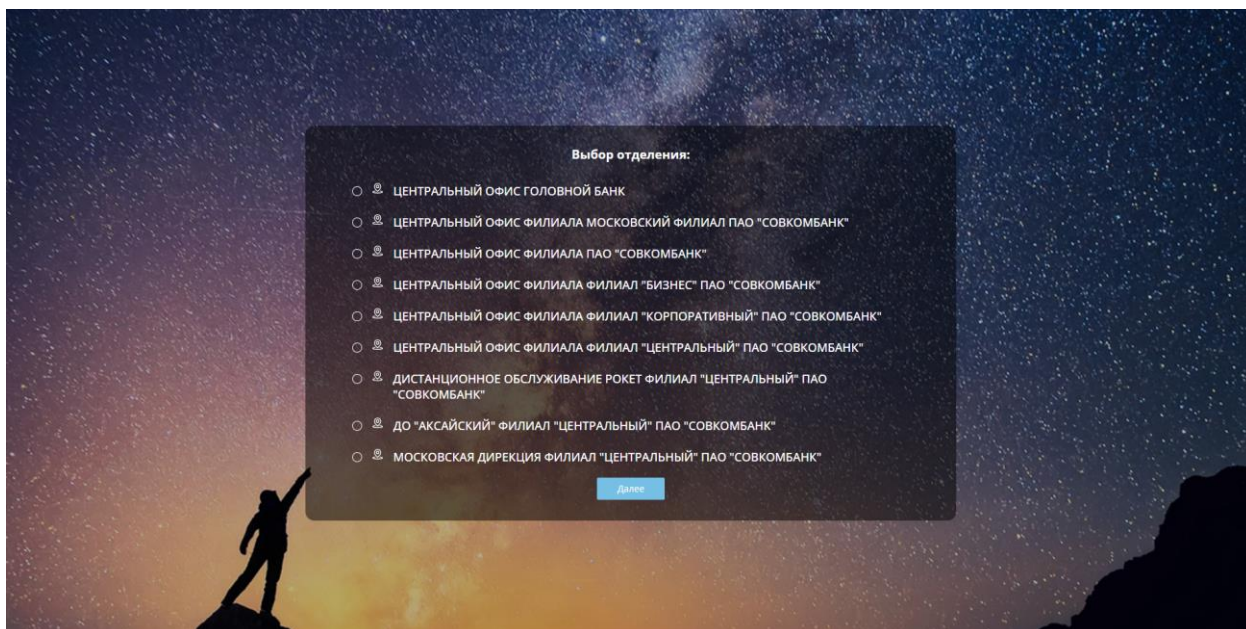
Выбор отделения:

ЦЕНТРАЛЬНЫЙ ОФИС ГОЛОВНОЙ БАНК

ЦЕНТРАЛЬНЫЙ ОФИС ФИЛИАЛА МОСКОВСКИЙ ФИЛИАЛ ПАО "СОВКОМБАНК"

ЦЕНТРАЛЬНЫЙ ОФИС ФИЛИАЛА ПАО "СОВКОМБАНК"

ЦЕНТРАЛЬНЫЙ ОФИС ФИЛИАЛА ФИЛИАЛ "БИЗНЕС" ПАО "СОВКОМБАНК"

ЦЕНТРАЛЬНЫЙ ОФИС ФИЛИАЛА ФИЛИАЛ "КОРПОРАТИВНЫЙ" ПАО "СОВКОМБАНК"

ЦЕНТРАЛЬНЫЙ ОФИС ФИЛИАЛА ФИЛИАЛ "ЦЕНТРАЛЬНЫЙ" ПАО "СОВКОМБАНК"

ДИСТАНЦИОННОЕ ОБСЛУЖИВАНИЕ РОКЕТ ФИЛИАЛ "ЦЕНТРАЛЬНЫЙ" ПАО "СОВКОМБАНК"

ДО "АКСАЙСКИЙ" ФИЛИАЛ "ЦЕНТРАЛЬНЫЙ" ПАО "СОВКОМБАНК"

МОСКОВСКАЯ ДИРЕКЦИЯ ФИЛИАЛ "ЦЕНТРАЛЬНЫЙ" ПАО "СОВКОМБАНК"

Далее